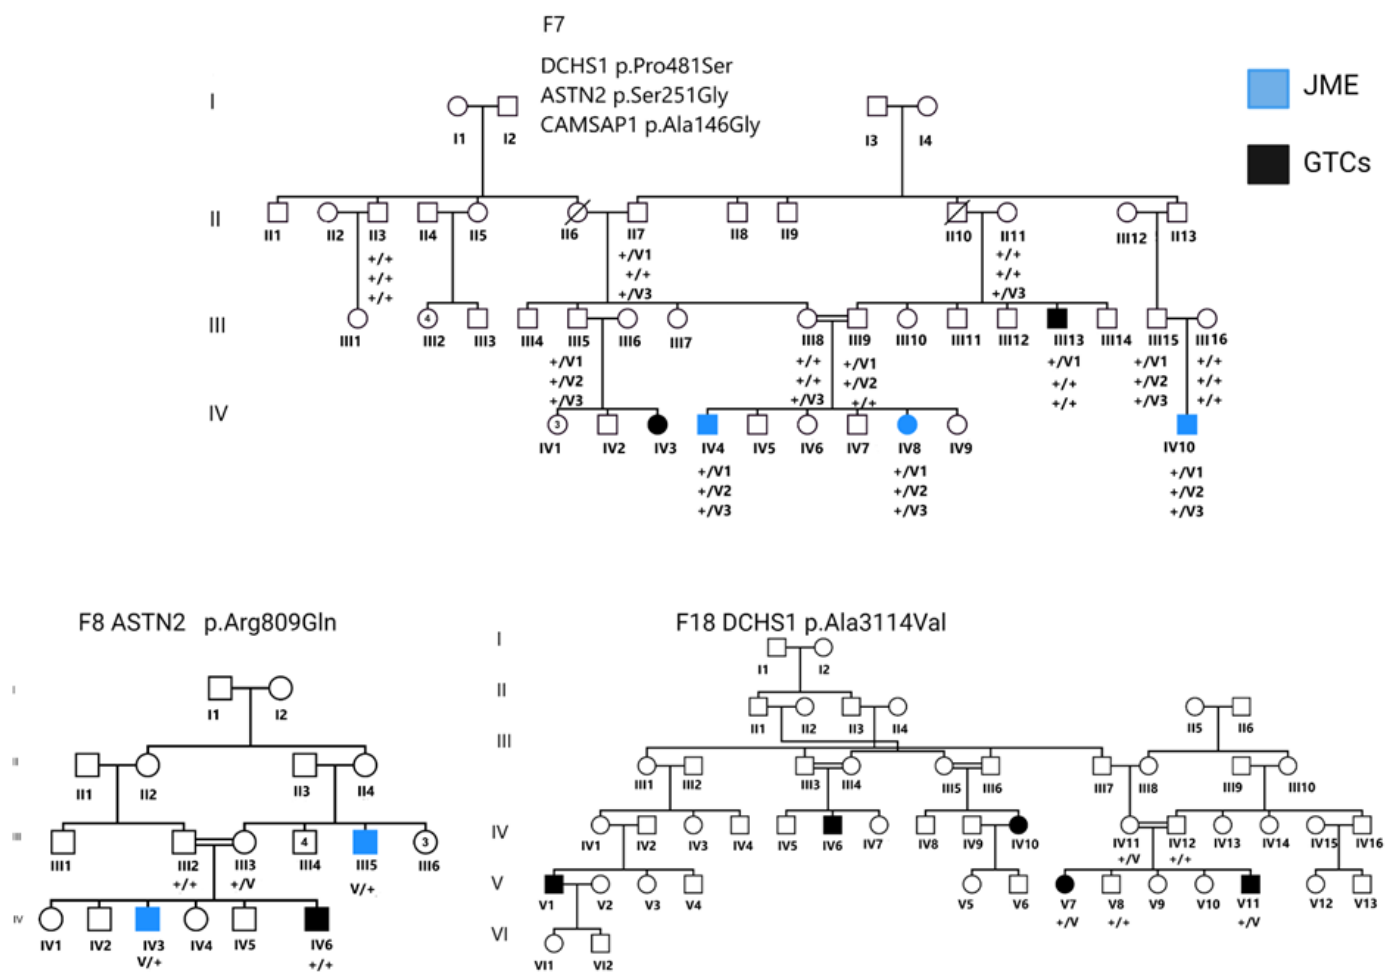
F7

DCHS1 p.Pro481Ser
ASTN2 p.Ser251Gly
CAMSAP1 p.Ala146Gly

JME

GTCs

I

I1 I2 I3 I4

II

II1 II2 II3 II4 II5 II6 II7 II8 II9 II10 II11 II12 II13

+/+
+/+
+/+

+/V1
+/+
+/V3

+/+
+/+
+/V3

III

III1 III2 III3 III4 III5 III6 III7 III8 III9 III10 III11 III12 III13 III14 III15 III16

4

+/V1
+/V2
+/V3

+/+
+/+
+/V3

+/V1
+/V2
+/+

+/V1
+/+
+/+

+/V1
+/V2
+/V3

+/+
+/+
+/+

IV

3

IV1 IV2 IV3 IV4 IV5 IV6 IV7 IV8 IV9 IV10

+/V1
+/V2
+/V3

+/V1
+/V2
+/V3

+/V1
+/V2
+/V3

F8 ASTN2 p.Arg809Gln

I

I1 I2

II

II1 II2 II3 II4

III

III1 III2 III3 III4 III5 III6

4 3

+/+ +/V V/+

IV

IV1 IV2 IV3 IV4 IV5 IV6

V/+ +/+

F18 DCHS1 p.Ala3114Val

I

I1 I2

II

II1 II2 II3 II4 II5 II6

III

III1 III2 III3 III4 III5 III6 III7 III8 III9 III10

IV

IV1 IV2 IV3 IV4 IV5 IV6 IV7 IV8 IV9 IV10 IV11 IV12 IV13 IV14 IV15 IV16

+/V +/+

V

V1 V2 V3 V4 V5 V6 V7 V8 V9 V10 V11 V12 V13

+/V +/+ +/V

VI

VI1 VI2